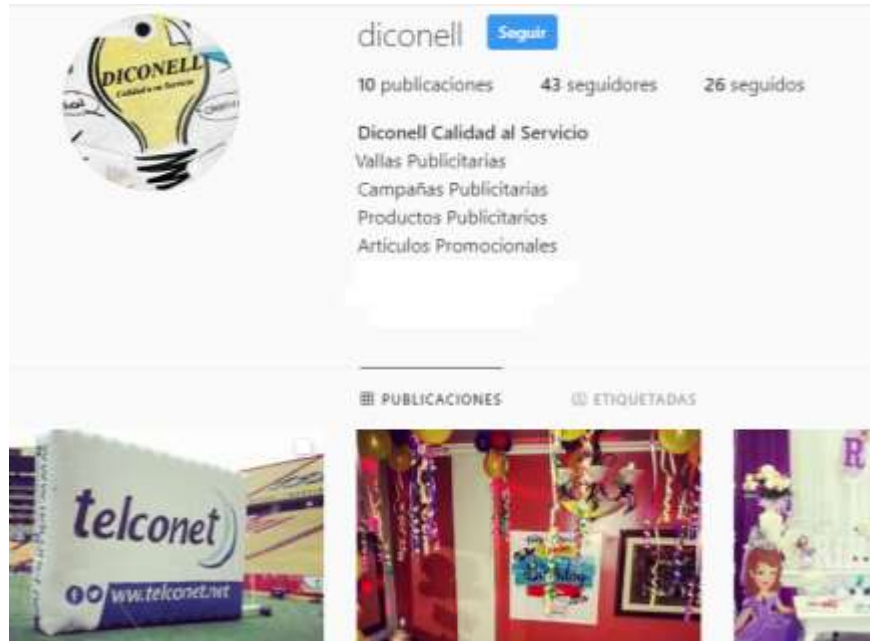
DICONELL
Calidad a su Servicio

diconell Seguir

10 publicaciones 43 seguidores 26 seguidos

Diconell Calidad al Servicio
Vallas Publicitarias
Campañas Publicitarias
Productos Publicitarios
Artículos Promocionales

PUBLICACIONES ETIQUETADAS

telconet
www.telconet.net

Birthday

R